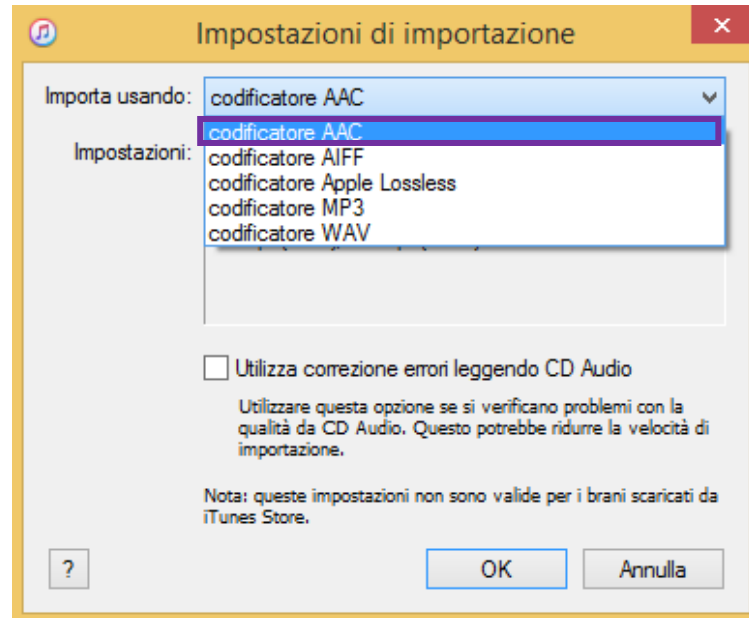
Impostazioni di importazione

Importa usando: codificatore AAC

codificatore AAC
codificatore AIFF
codificatore Apple Lossless
codificatore MP3
codificatore WAV

Impostazioni:

Utilizza correzione errori leggendo CD Audio

Utilizzare questa opzione se si verificano problemi con la qualità da CD Audio. Questo potrebbe ridurre la velocità di importazione.

Nota: queste impostazioni non sono valide per i brani scaricati da iTunes Store.

?

OK

Annulla